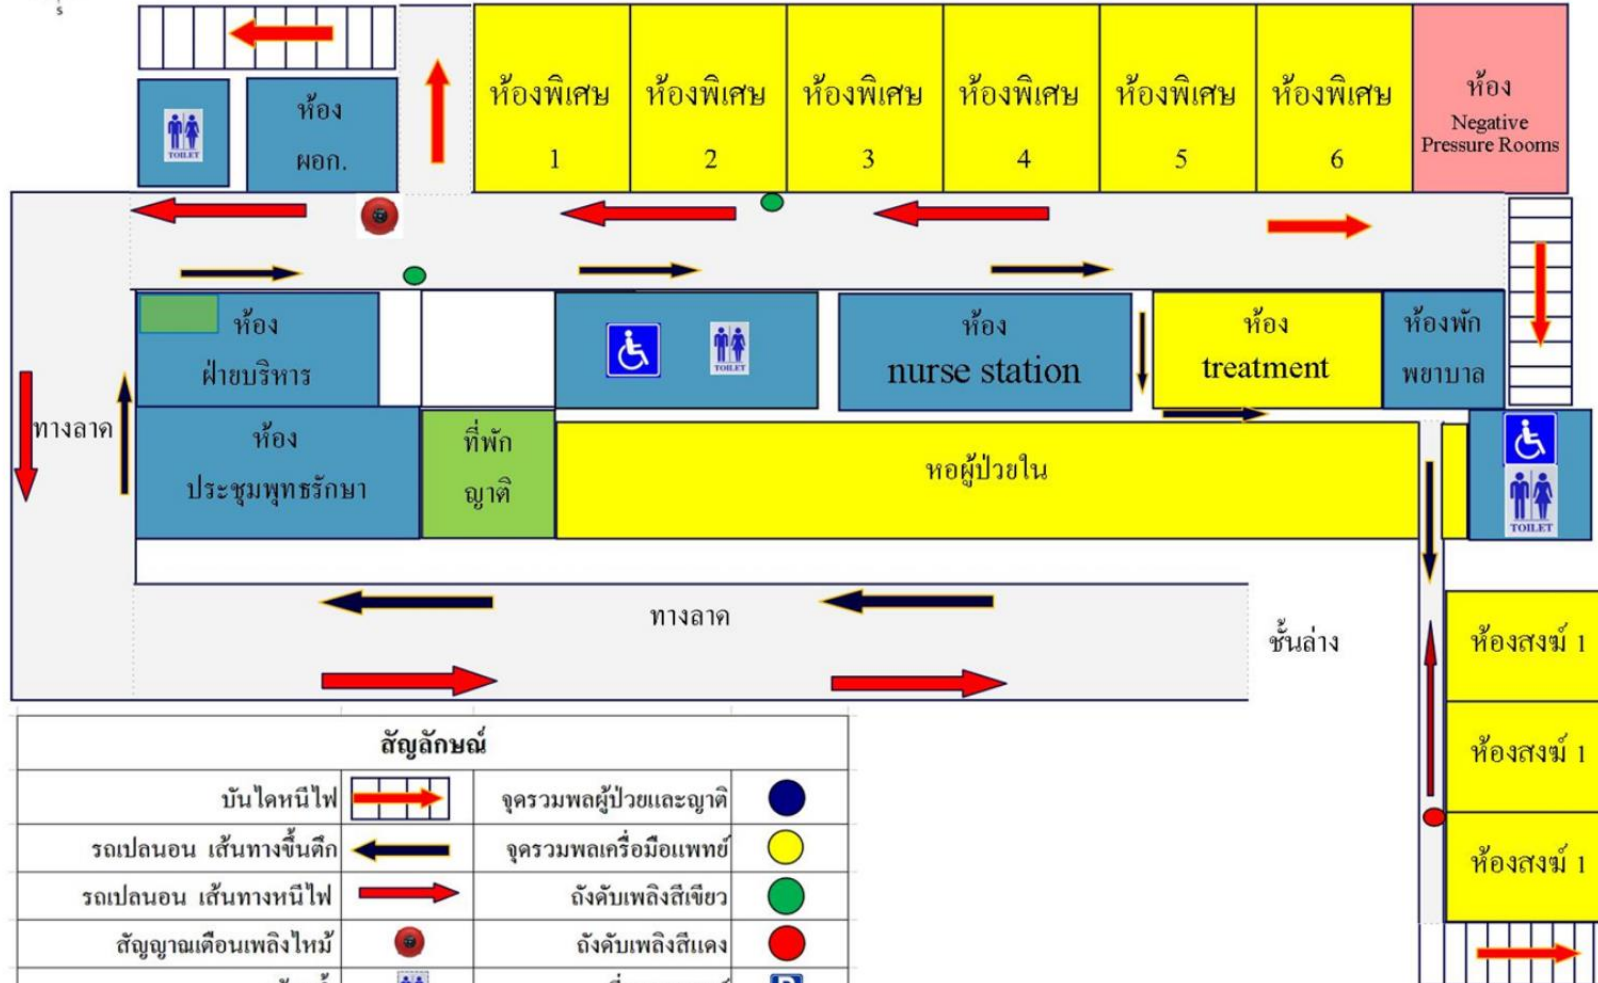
TOILET

ห้อง ผอก.

ห้องพิเศษ 1

ห้องพิเศษ 2

ห้องพิเศษ 3

ห้องพิเศษ 4

ห้องพิเศษ 5

ห้องพิเศษ 6

ห้อง Negative Pressure Rooms

ห้อง ฝ่ายบริหาร

TOILET

ห้อง nurse station

ห้อง treatment

ห้องพัก พยาบาล

ทางลาด

ห้อง ประชุมพุทธรักษา

ที่พัก ญาติ

หอผู้ป่วยใน

TOILET

ทางลาด

ชั้นล่าง

ห้องสงฆ์ 1

ห้องสงฆ์ 1

ห้องสงฆ์ 1

สัญลักษณ์

| | | | |
|---|---|---|---|
| บันไดหนีไฟ | | จุดรวมพลผู้ป่วยและญาติ | |
| รถเปลนอน เส้นทางขึ้นตึก | | จุดรวมพลเครื่องมือแพทย์ | |
| รถเปลนอน เส้นทางหนีไฟ | | ถังดับเพลิงสีเขียว | |
| สัญญาณเตือนเพลิงไหม้ | | ถังดับเพลิงสีแดง | |
| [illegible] | | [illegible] | |